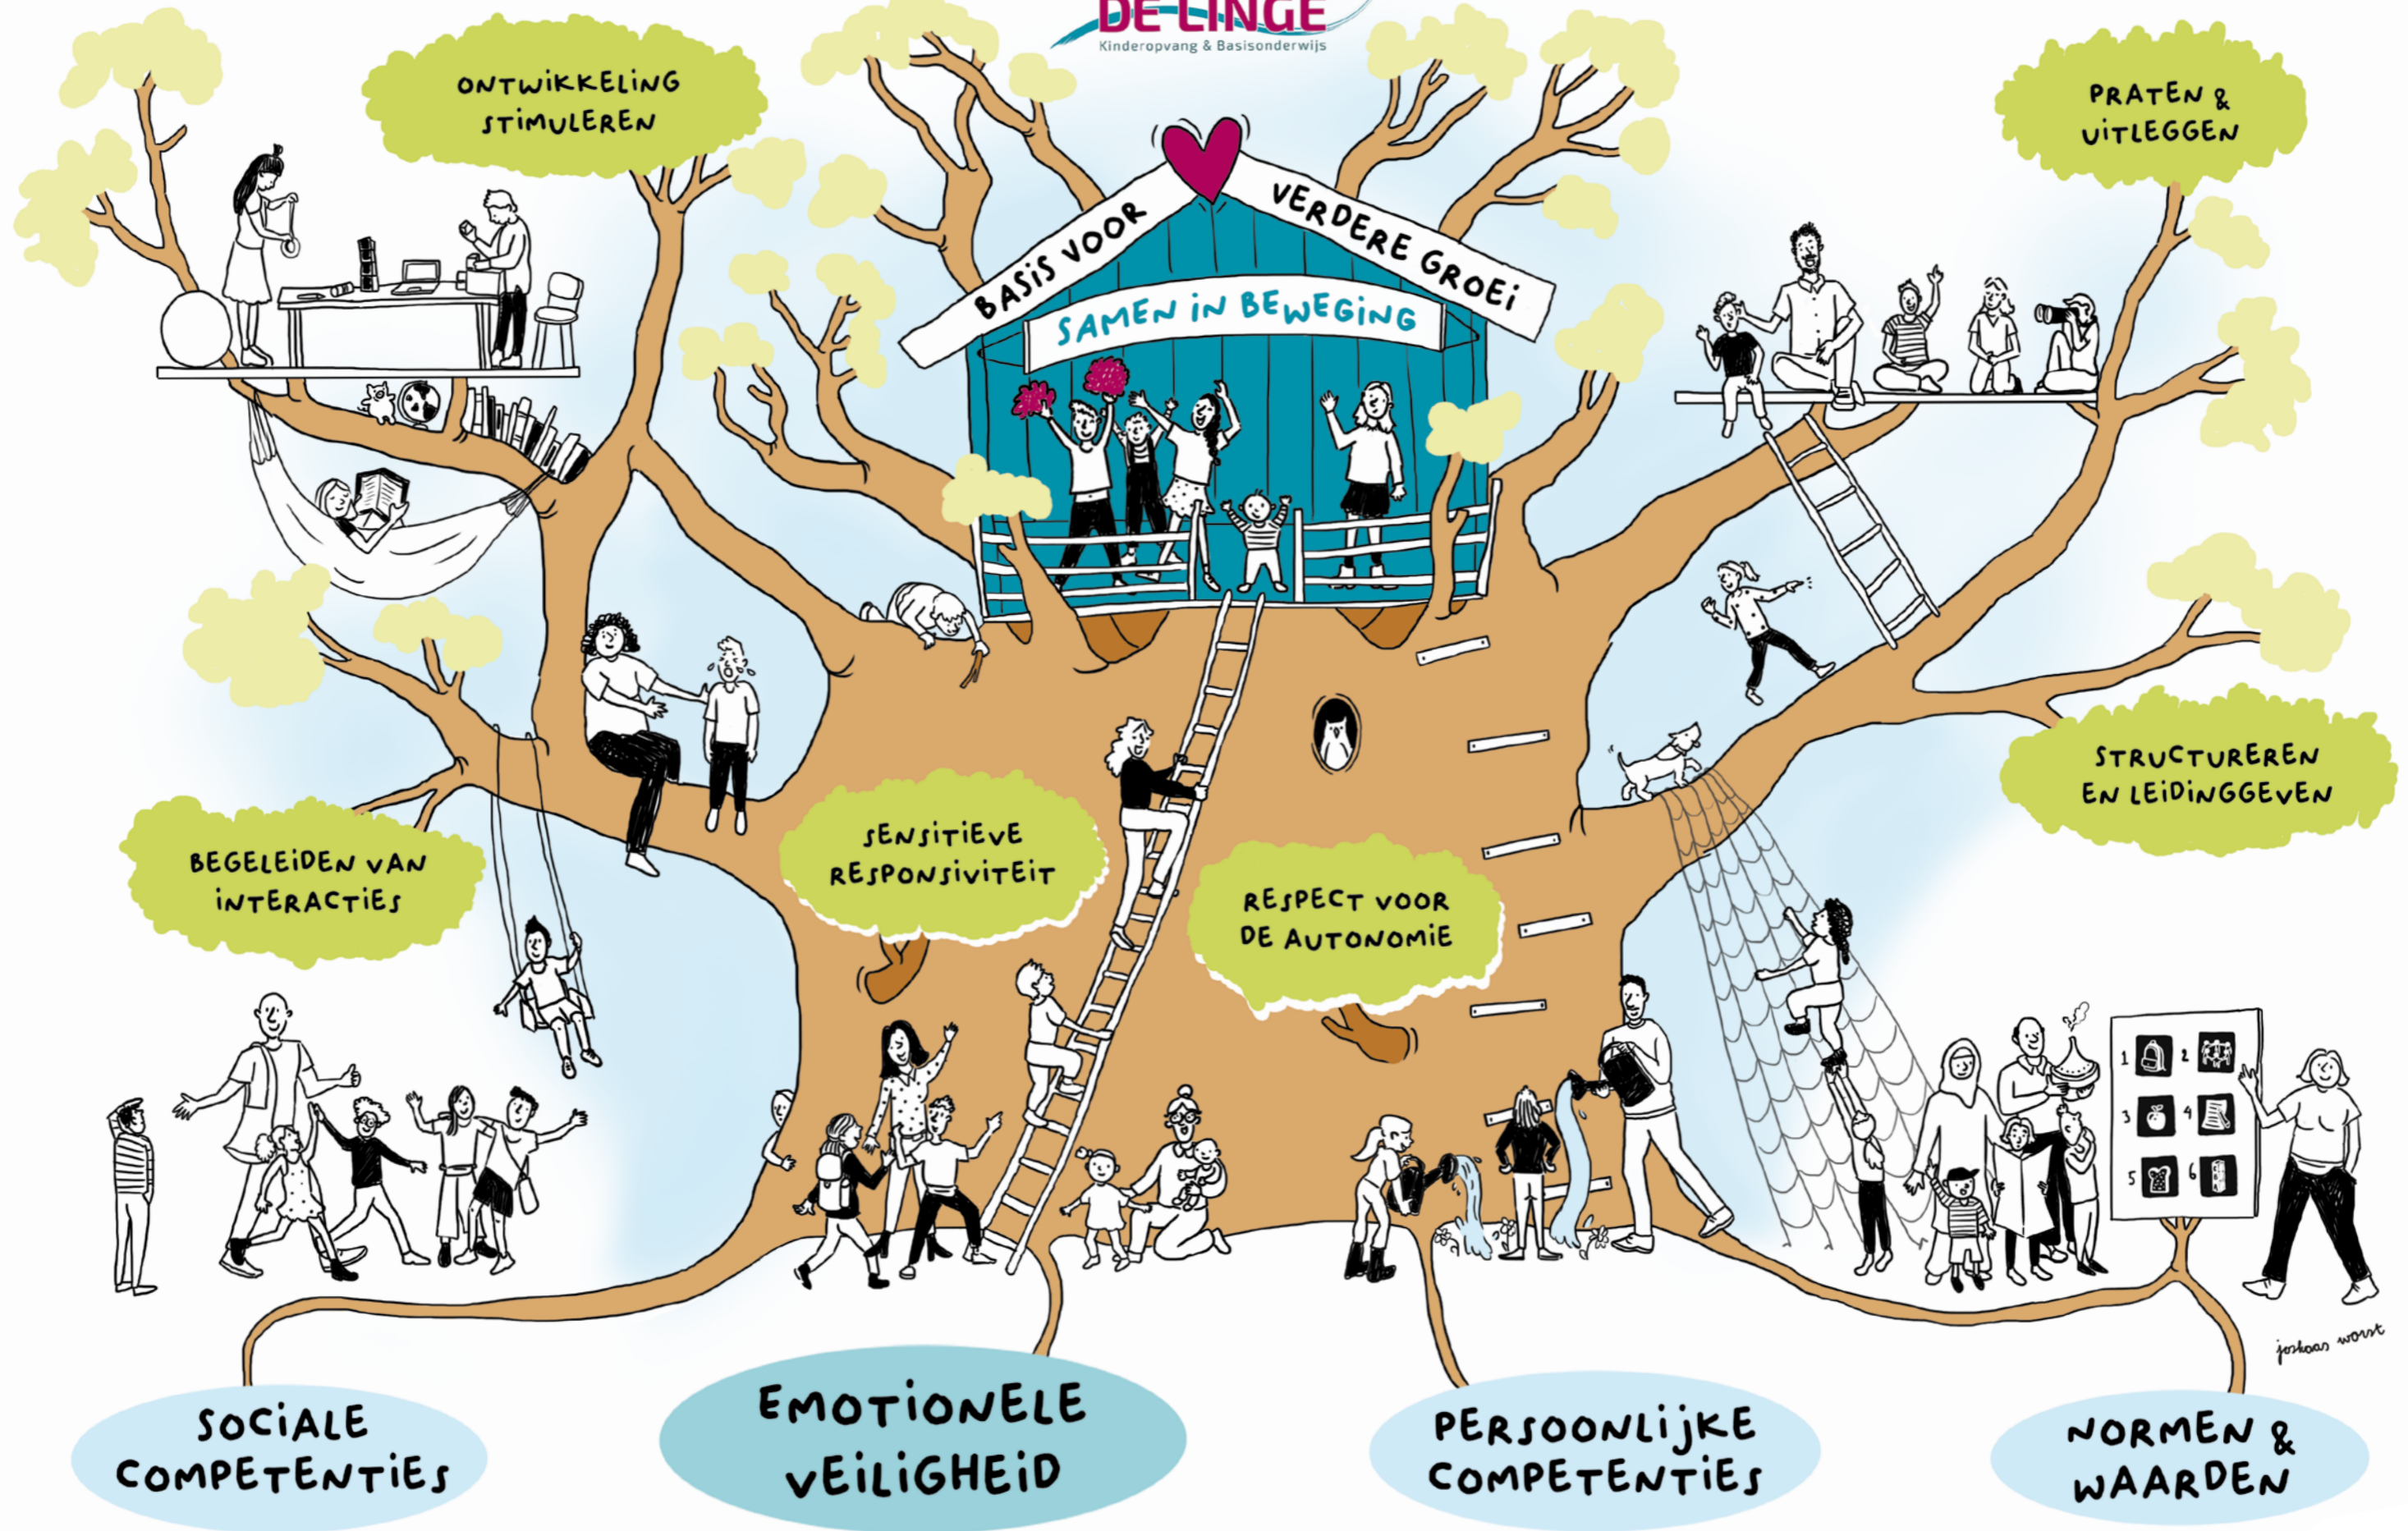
DE LINGE
Kinderopvang & Basisonderwijs

ONTWIKKELING STIMULEREN

BASIS VOOR VERDERE GROEI

SAMEN IN BEWEGING

PRATEN & UITLEGGEN

STRUCTUREREN EN LEIDINGGEVEN

BEGELEIDEN VAN INTERACTIES

SENSITIEVE RESPONSIVITEIT

RESPECT VOOR DE AUTONOMIE

1 2 3 4 5 6

joskaas worst

SOCIALE COMPETENTIES

EMOTIONELE VEILIGHEID

PERSOONLIJKE COMPETENTIES

NORMEN & WAARDEN